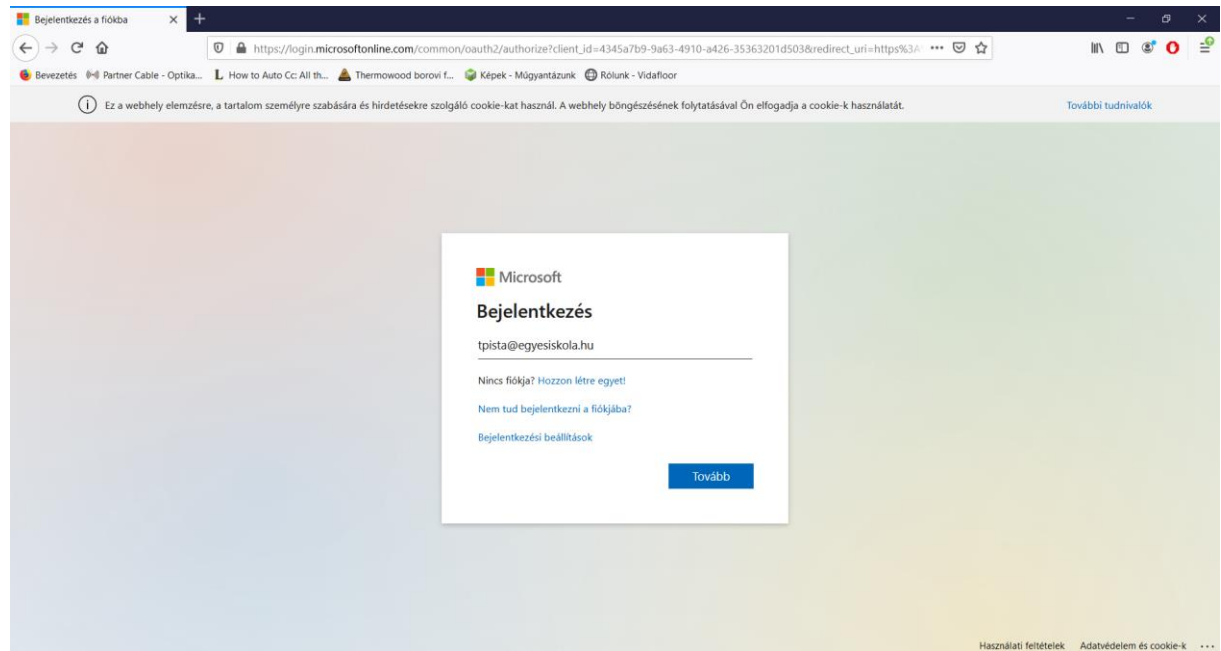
Bejelentkezés a fiókba

https://login.microsoftonline.com/common/oauth2/authorize?client_id=4345a7b9-9a63-4910-a426-35363201d503&redirect_uri=https%3A

Bevezetés   Partner Cable - Optika...   How to Auto Cc: All th...   Thermowood borovi f...   Képek - Műgyantázunk   Rólunk - Vidafloor

Ez a webhely elemzésre, a tartalom személyre szabására és hirdetésekre szolgáló cookie-kat használ. A webhely böngészésének folytatásával Ön elfogadja a cookie-k használatát.   További tudnivalók

Microsoft

Bejelentkezés

tpista@egyesiskola.hu

Nincs fiókja? Hozzon létre egyet!

Nem tud bejelentkezni a fiókjába?

Bejelentkezési beállítások

Tovább

Használati feltételek   Adatvédelem és cookie-k   ...